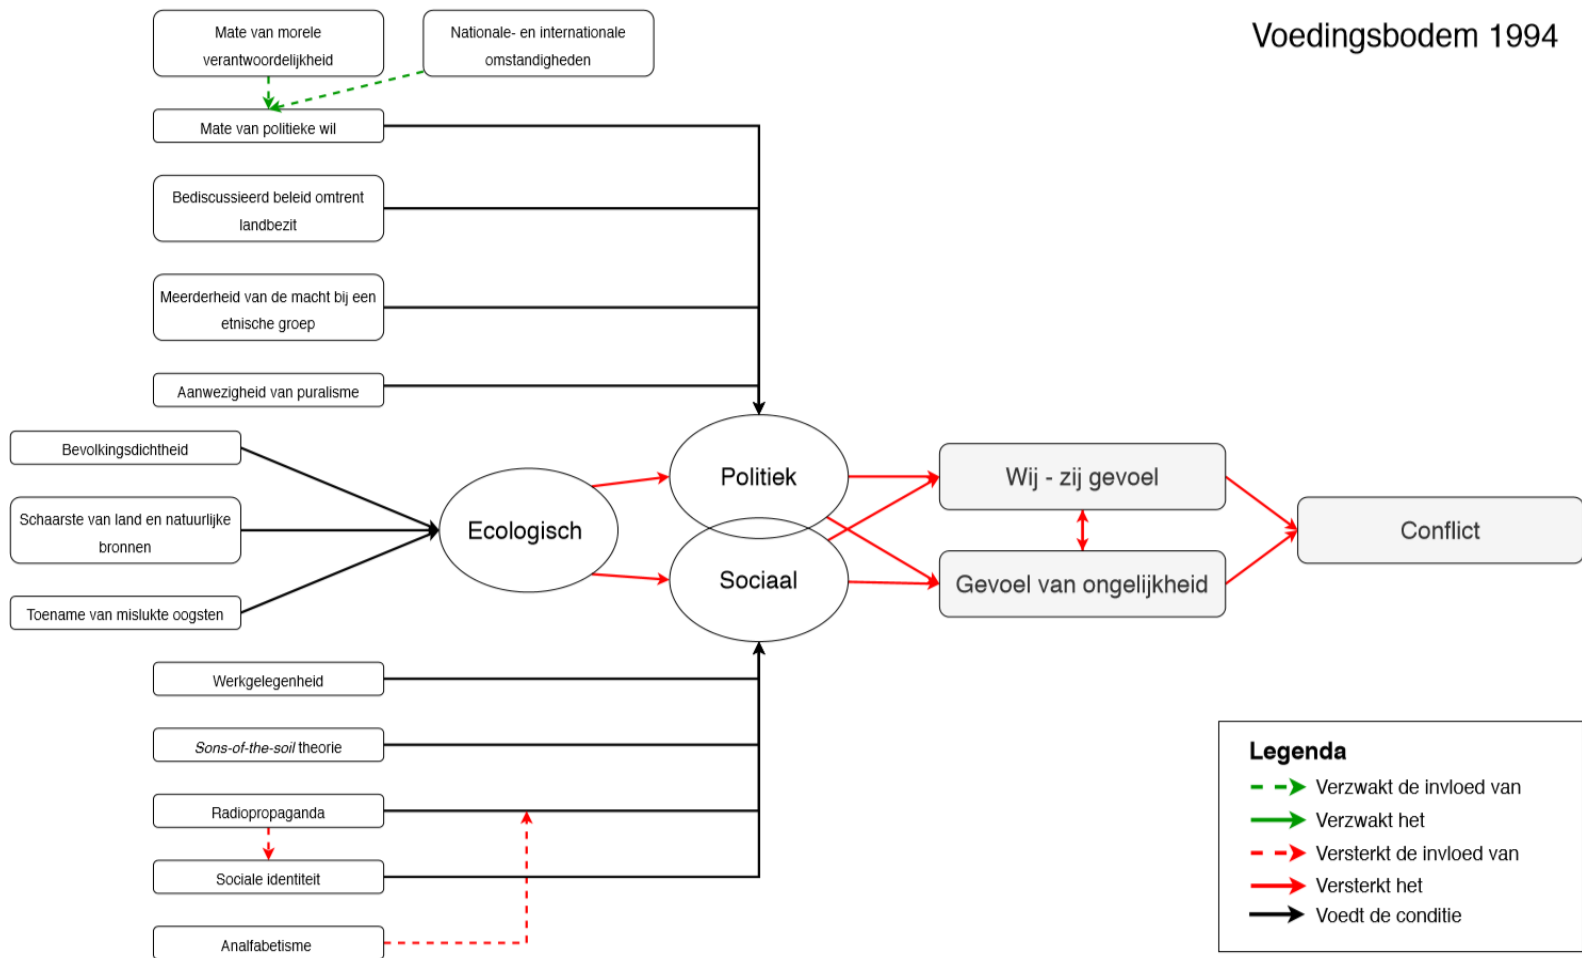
Voedingsbodem 1994

Mate van morele verantwoordelijkheid

Nationale- en internationale omstandigheden

Mate van politieke wil

Bediscussieerd beleid omtrent landbezit

Meerderheid van de macht bij een etnische groep

Aanwezigheid van puralisme

Bevolkingsdichtheid

Schaarste van land en natuurlijke bronnen

Toename van mislukte oogsten

Ecologisch

Politiek

Sociaal

Wij - zij gevoel

Gevoel van ongelijkheid

Conflict

Werkgelegenheid

Sons-of-the-soil theorie

Radiopropaganda

Sociale identiteit

Analfabetisme

Legenda
Verzwakt de invloed van
Verzwakt het
Versterkt de invloed van
Versterkt het
Voedt de conditie